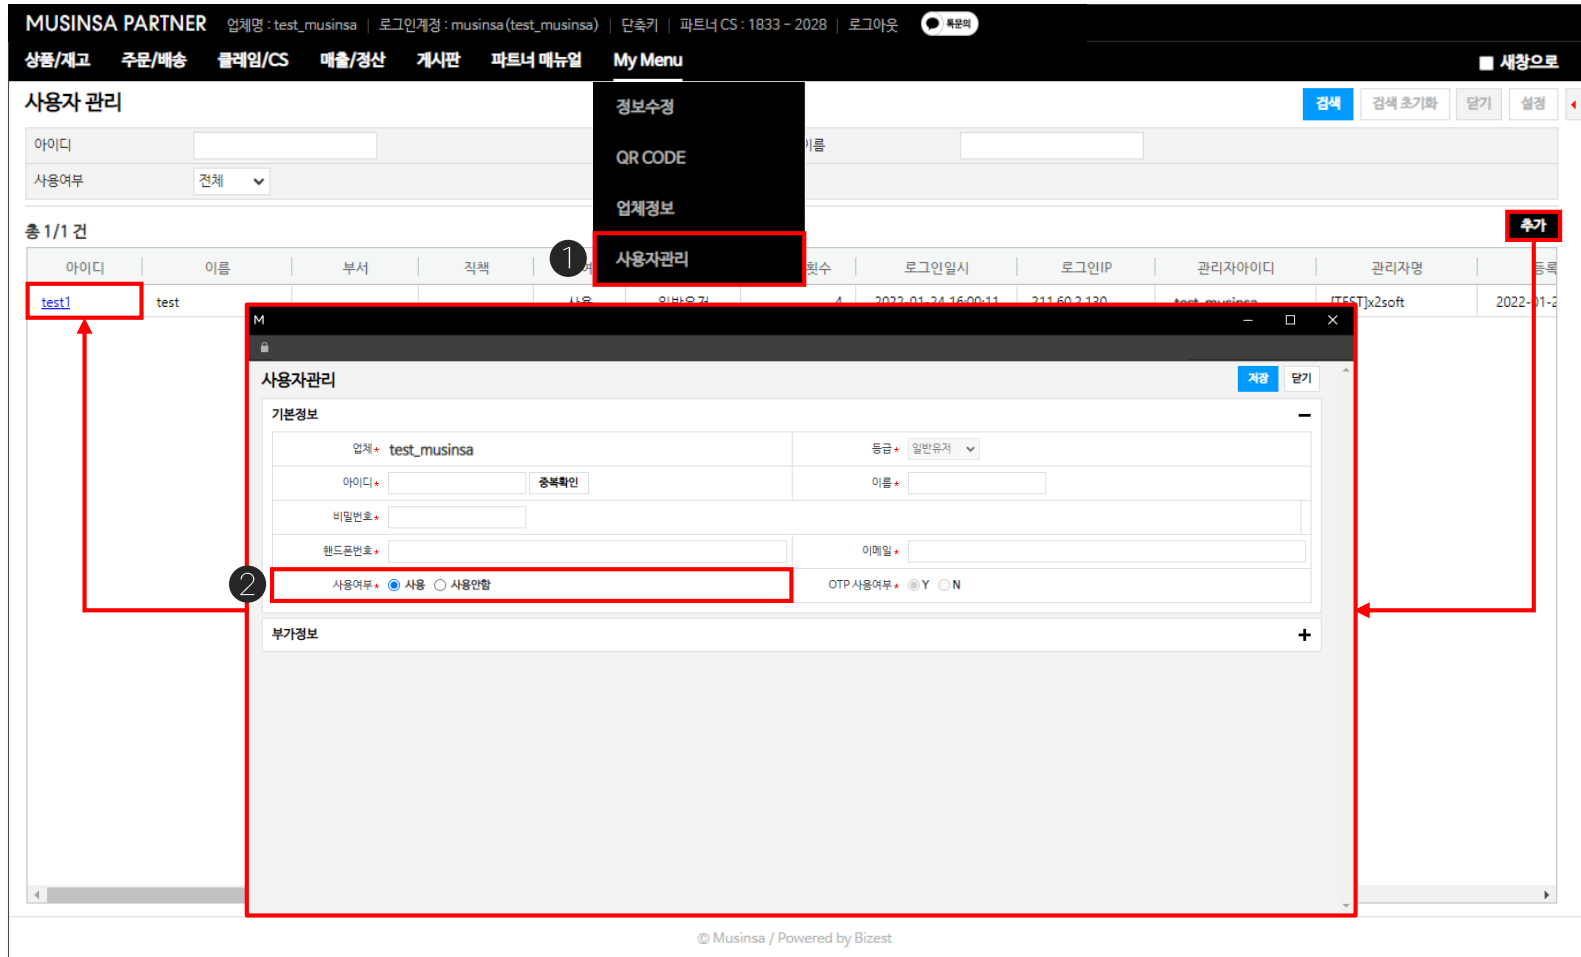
MUSINSA PARTNER 업체명 : test_musinsa | 로그인계정 : musinsa(test_musinsa) | 단축키 | 파트너 CS : 1833 - 2028 | 로그아웃 톡문의

상품/재고 주문/배송 클레임/CS 매출/정산 게시판 파트너 매뉴얼 My Menu 새창으로

사용자 관리

정보수정
QR CODE
업체정보
사용자관리

검색 검색 초기화 닫기 설정

아이디 이름
사용여부 전체

총 1/1 건 추가

| 아이디 | 이름 | 부서 | 직책 | 여 | | 횟수 | 로그인일시 | 로그인IP | 관리자아이디 | 관리자명 | 등록 |
|---|---|---|---|---|---|---|---|---|---|---|---|
| test1 | test | | | 사용 | 일반유저 | 4 | 2022-01-24 16:00:11 | 211.60.2.130 | test_musinsa | [TEST]x2soft | 2022-01-2 |

1

M

사용자관리 저장 닫기

기본정보

업체 test_musinsa 등급 일반유저
아이디 중복확인 이름
비밀번호
핸드폰번호 이메일
사용여부 사용 사용안함 OTP 사용여부 Y N

2

부가정보

© Musinsa / Powered by Bizest